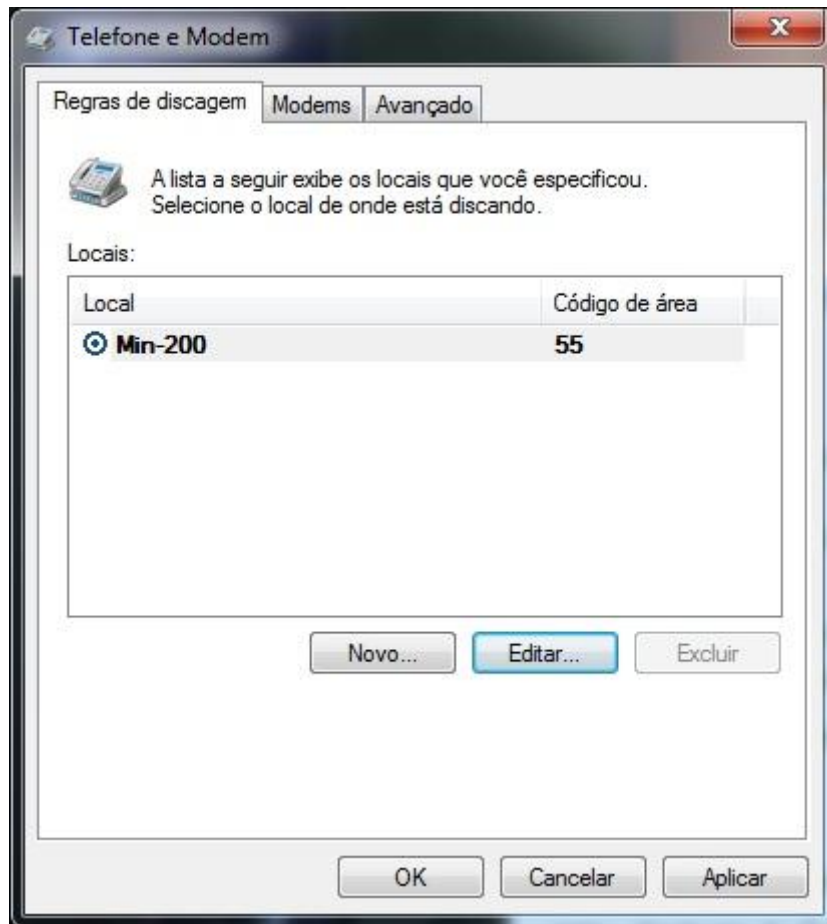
Telefone e Modem

Regras de discagem | Modems | Avançado

A lista a seguir exibe os locais que você especificou. Selecione o local de onde está discando.

Locais:

| Local | Código de área |
|---|---|
| Min-200 | 55 |

Novo... Editar... Excluir

OK Cancelar Aplicar